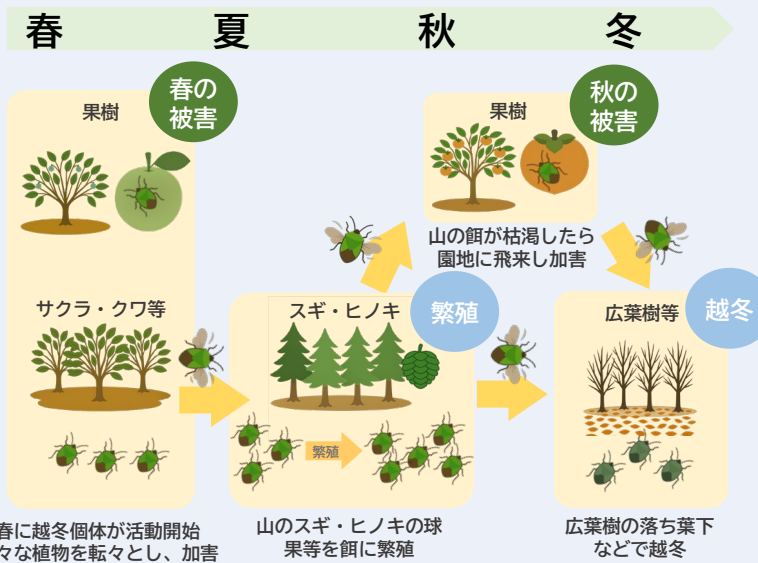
春　夏　秋　冬

果樹

春の被害

サクラ・クワ等

春に越冬個体が活動開始
々な植物を転々とし、加害

果樹

秋の被害

山の餌が枯渇したら園地に飛来し加害

スギ・ヒノキ

繁殖

繁殖

山のスギ・ヒノキの球果等を餌に繁殖

広葉樹等

越冬

広葉樹の落ち葉下などで越冬